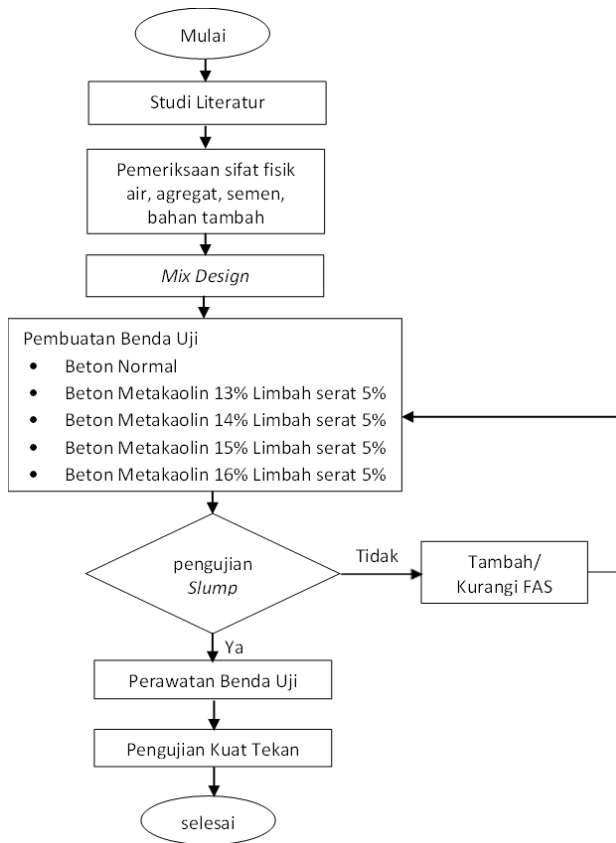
Mulai

Studi Literatur

Pemeriksaan sifat fisik air, agregat, semen, bahan tambah

Mix Design

Pembuatan Benda Uji
- Beton Normal
- Beton Metakaolin 13% Limbah serat 5%
- Beton Metakaolin 14% Limbah serat 5%
- Beton Metakaolin 15% Limbah serat 5%
- Beton Metakaolin 16% Limbah serat 5%

pengujian Slump

Tidak

Tambah/ Kurangi FAS

Ya

Perawatan Benda Uji

Pengujian Kuat Tekan

selesai